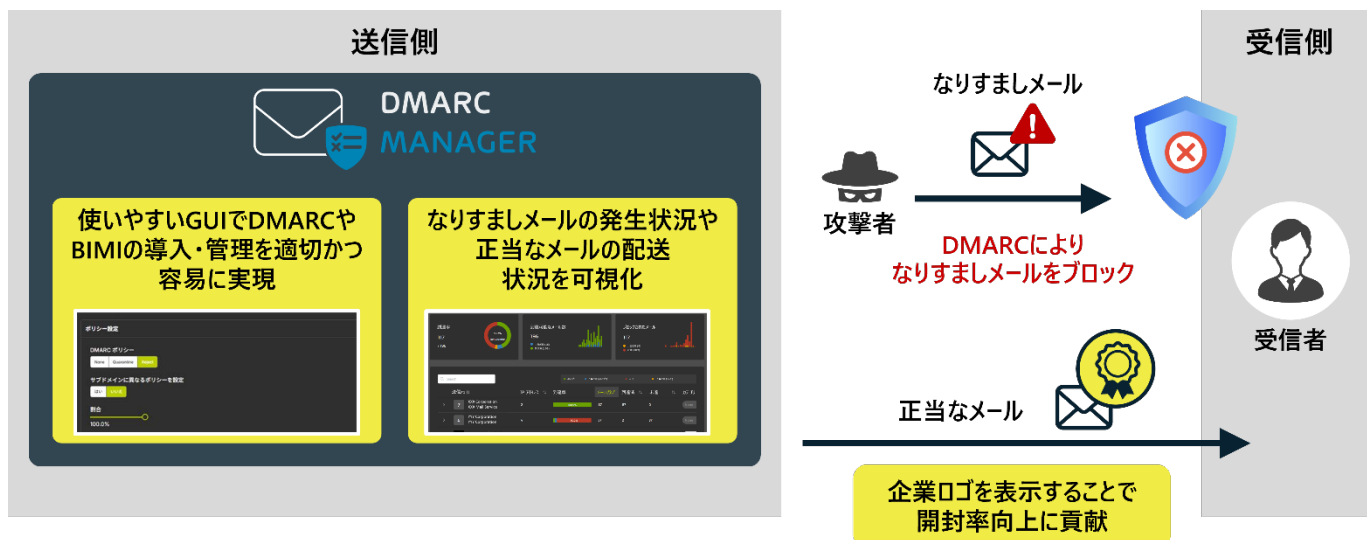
送信側

DMARC
MANAGER

使いやすいGUIでDMARCやBIMIの導入・管理を適切かつ容易に実現

ポリシー設定
DMARC ポリシー
None Quarantine Reject
サブドメインに異なるポリシーを設定
割合
100.0%

なりすましメールの発生状況や正当なメールの配送状況を可視化

なりすましメール

攻撃者

DMARCにより
なりすましメールをブロック

受信側

受信者

正当なメール

企業ロゴを表示することで
開封率向上に貢献